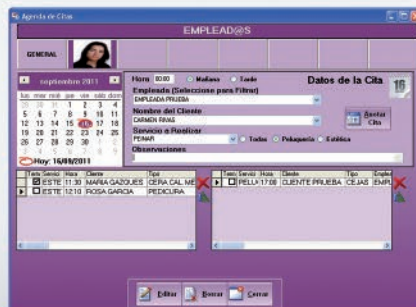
Agenda de Citas

EMPLEAD@S

GENERAL

septiembre 2011

| lun | mar | mié | jue | vie | sáb | dom |
|---|---|---|---|---|---|---|
| 29 | 30 | 31 | 1 | 2 | 3 | 4 |
| 5 | 6 | 7 | 8 | 9 | 10 | 11 |
| 12 | 13 | 14 | 15 | 16 | 17 | 18 |
| 19 | 20 | 21 | 22 | 23 | 24 | 25 |
| 26 | 27 | 28 | 29 | 30 | 1 | 2 |
| 3 | 4 | 5 | 6 | 7 | 8 | 9 |

Hoy: 16/09/2011

Hora 00:00 Mañana Tarde

Datos de la Cita

16

Empleado (Seleccione para Filtrar)

EMPLEADA PRUEBA

Nombre del Cliente

CARMEN FARAS

Aceptar Cita

Servicio a Realizar

PEINAR

Todos Peluquería Estética

Observaciones

| Tarea | Servicio | Hora | Cliente | Tipo |
|---|---|---|---|---|
| | ESTE | 11:30 | MARIA GAZQUES | CERA CAL ME |
| | ESTE | 12:10 | ROSA GARCIA | PEDICURA |

| Tarea | Servicio | Hora | Cliente | Tipo | Emplea |
|---|---|---|---|---|---|
| | PELU | 17:30 | CLIENTE PRUEBA | CEJAS | EMPL |

Editar Borrar Cerrar